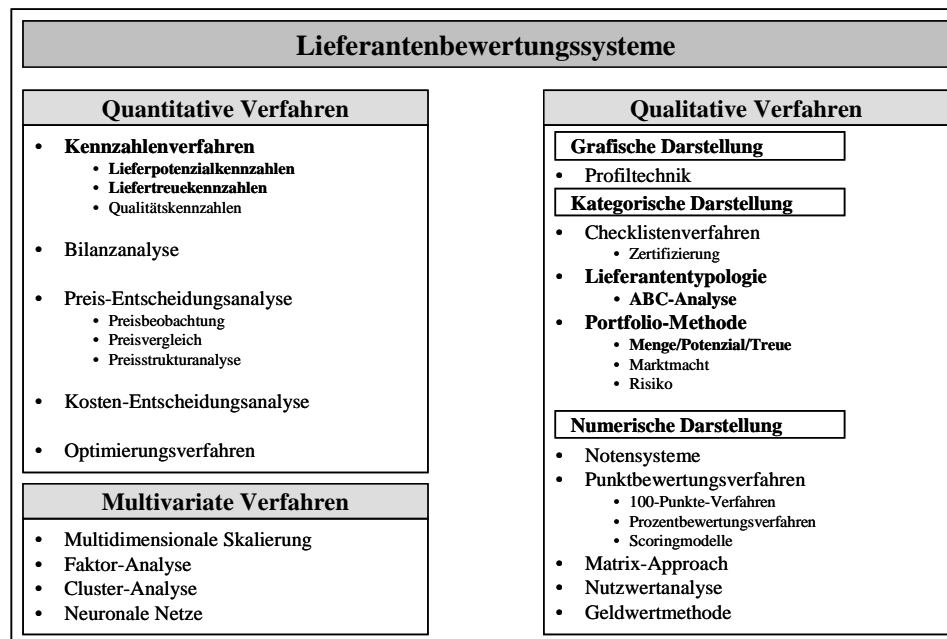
Lieferantenbewertungssysteme

Quantitative Verfahren

- Kennzahlenverfahren
  - Lieferpotenzialkennzahlen
  - Liefertreuekennzahlen
  - Qualitätskennzahlen
- Bilanzanalyse
- Preis-Entscheidungsanalyse
  - Preisbeobachtung
  - Preisvergleich
  - Preisstrukturanalyse
- Kosten-Entscheidungsanalyse
- Optimierungsverfahren

Multivariate Verfahren

- Multidimensionale Skalierung
- Faktor-Analyse
- Cluster-Analyse
- Neuronale Netze

Qualitative Verfahren

Grafische Darstellung

- Profiltechnik

Kategorische Darstellung

- Checklistenverfahren
  - Zertifizierung
- Lieferantentypologie
  - ABC-Analyse
- Portfolio-Methode
  - Menge/Potenzial/Treue
  - Marktmacht
  - Risiko

Numerische Darstellung

- Notensysteme
- Punktbewertungsverfahren
  - 100-Punkte-Verfahren
  - Prozentbewertungsverfahren
  - Scoringmodelle
- Matrix-Approach
- Nutzwertanalyse
- Geldwertmethode